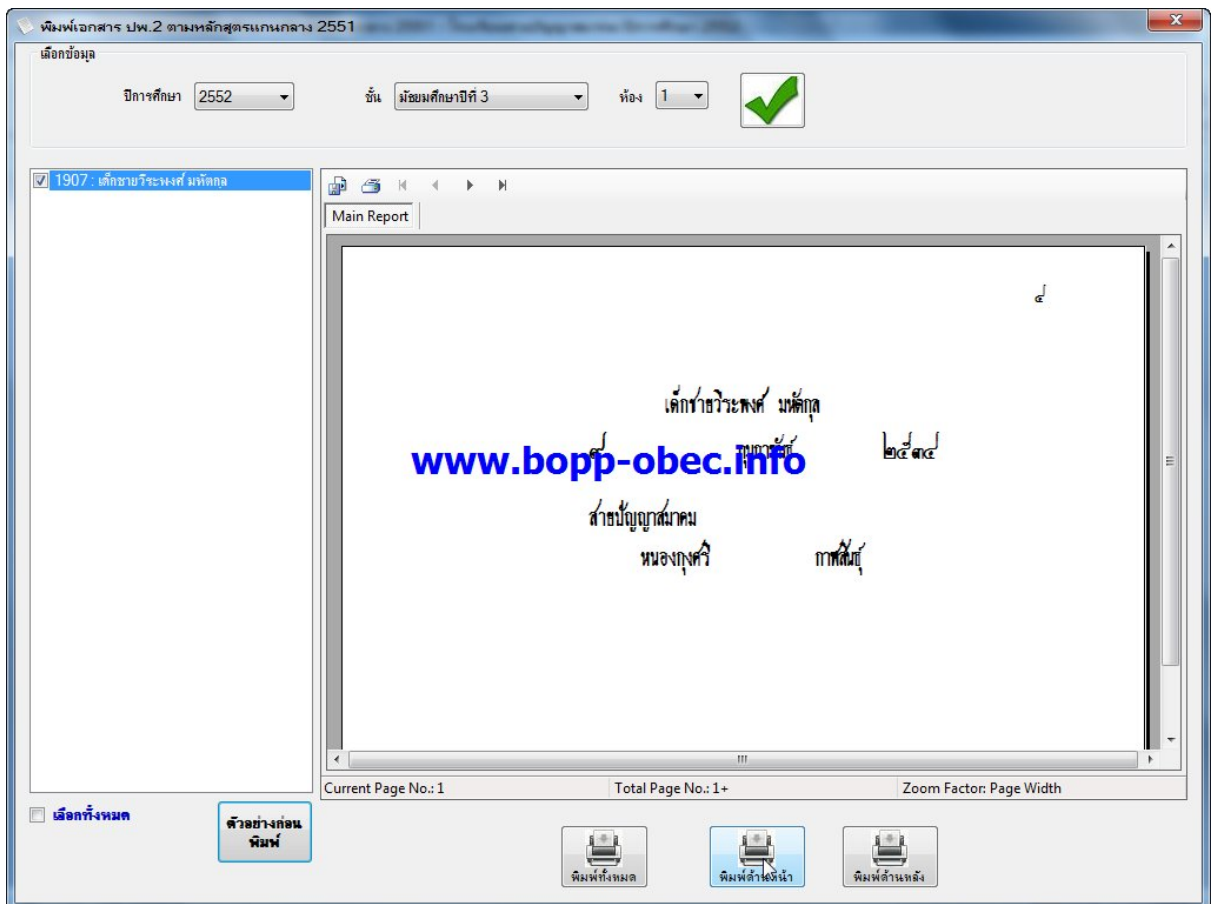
พิมพ์เอกสาร ปพ.2 ตามหลักสูตรแกนกลาง 2551

เลือกข้อมูล

ปีการศึกษา 2552

ชั้น มัธยมศึกษาปีที่ 3

ห้อง 1

1907 : เด็กชายวีระพงศ์ มหัตกุล

Main Report

๔

เด็กชายวีระพงศ์ มหัตกุล

๙ กุมภาพันธ์ ๒๕๓๔

www.bopp-obec.info

สายปัญญาสมาคม

หนองกุงศรี กาฬสินธุ์

Current Page No.: 1

Total Page No.: 1+

Zoom Factor: Page Width

เลือกทั้งหมด

ตัวอย่างก่อนพิมพ์

พิมพ์ทั้งหมด

พิมพ์ด้านหน้า

พิมพ์ด้านหลัง